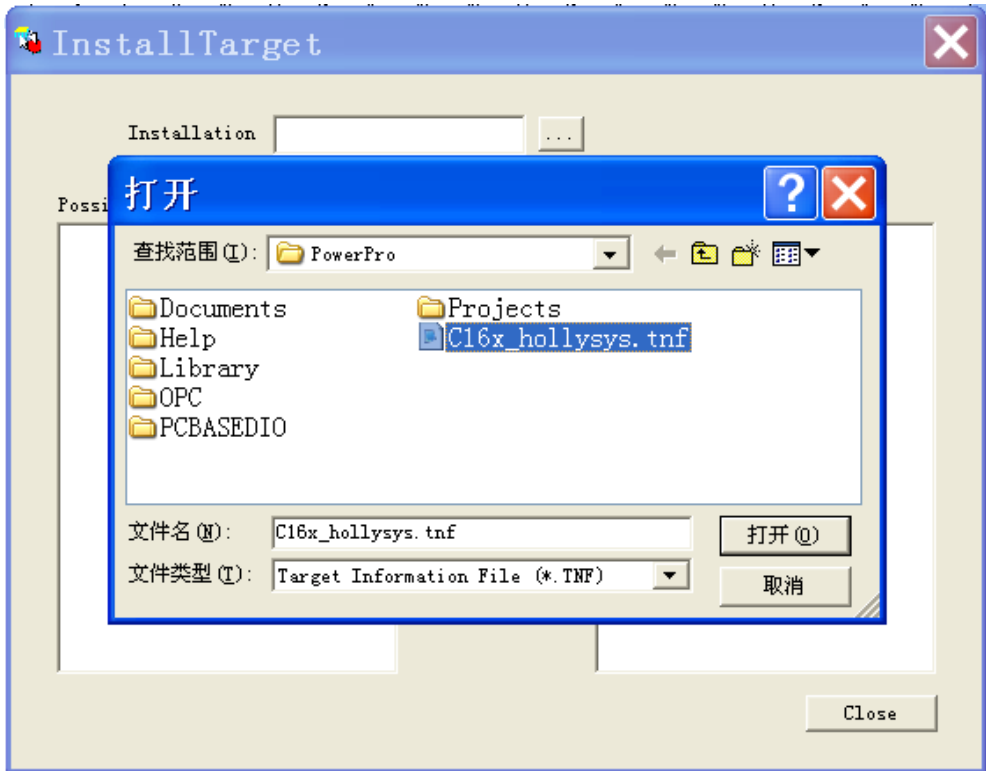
InstallTarget

Installation ...

Possi

打开

查找范围(I): PowerPro

Documents
Help
Library
OPC
PCBASEDIO
Projects
C16x_hollysys.tnf

文件名(N): C16x_hollysys.tnf
文件类型(T): Target Information File (*.TNF)

打开(O)
取消

Close